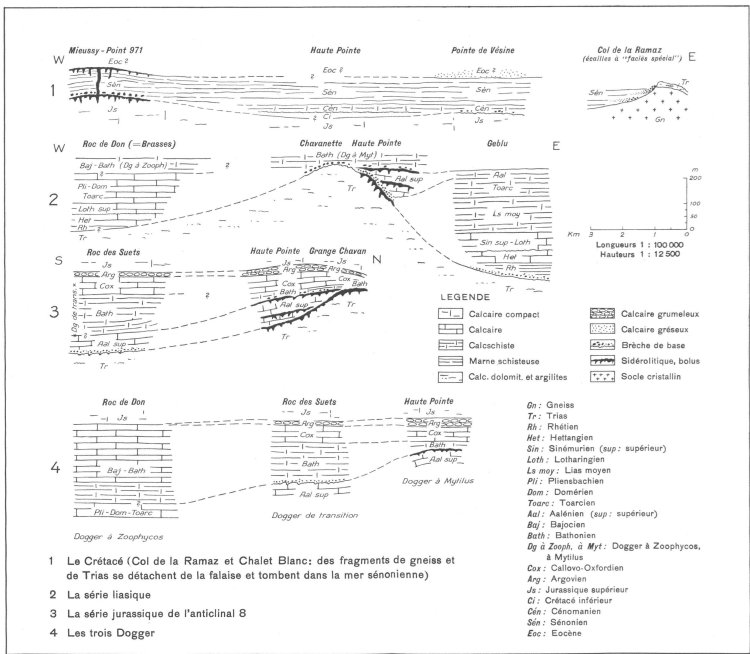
W Mieussy - Point 971

Haute Pointe

Pointe de Vésine

Col de la Ramaz (écailles à "faciès spécial") E

1

Eoc ? Sén Js Eoc ? Sén Cén Ci Js Eoc ? Sén Cén Js

Sén Tr Gn

W Roc de Don (=Brasses)

Chavanette Haute Pointe

Geblu E

2

Baj - Bath (Dg à Zooph) Pli - Dom Toarc Loth sup Het Rh Tr

Bath (Dg à Myt) Tr Aal sup

Aal Toarc Ls moy Sin sup - Loth Het Rh Tr

m 200 150 100 50 0

Km 3 2 1 0

Longueurs 1 : 100 000
Hauteurs 1 : 12 500

S Roc des Suets

Haute Pointe Grange Chavan N

3

Js Arg Cox Bath Aal sup Tr Dg de transition

Js Arg Cox Bath Aal sup Tr

LEGENDE

Calcaire compact
Calcaire
Calcschiste
Marne schisteuse
Calc. dolomit. et argilites
Calcaire grumeleux
Calcaire gréseux
Brèche de base
Sidérolitique, bolus
Socle cristallin

4

Roc de Don

Js Baj - Bath Pli - Dom - Toarc

Dogger à Zoophycos

Roc des Suets

Js Arg Cox Bath Aal sup

Dogger de transition

Haute Pointe

Js Arg Cox Bath Aal sup

Dogger à Mytilus

Gn : Gneiss
Tr : Trias
Rh : Rhétien
Het : Hettangien
Sin : Sinémurien (sup : supérieur)
Loth : Lotharingien
Ls moy : Lias moyen
Pli : Pliensbachien
Dom : Domérien
Toarc : Toarcien
Aal : Aalénien (sup : supérieur)
Baj : Bajocien
Bath : Bathonien
Dg à Zooph, à Myt : Dogger à Zoophycos, à Mytilus
Cox : Callovo-Oxfordien
Arg : Argovien
Js : Jurassique supérieur
Ci : Crétacé inférieur
Cén : Cénomanien
Sén : Sénonien
Eoc : Eocène

1 Le Crétacé (Col de la Ramaz et Chalet Blanc: des fragments de gneiss et de Trias se détachent de la falaise et tombent dans la mer sénonienne)
2 La série liasique
3 La série jurassique de l'anticlinal 8
4 Les trois Dogger